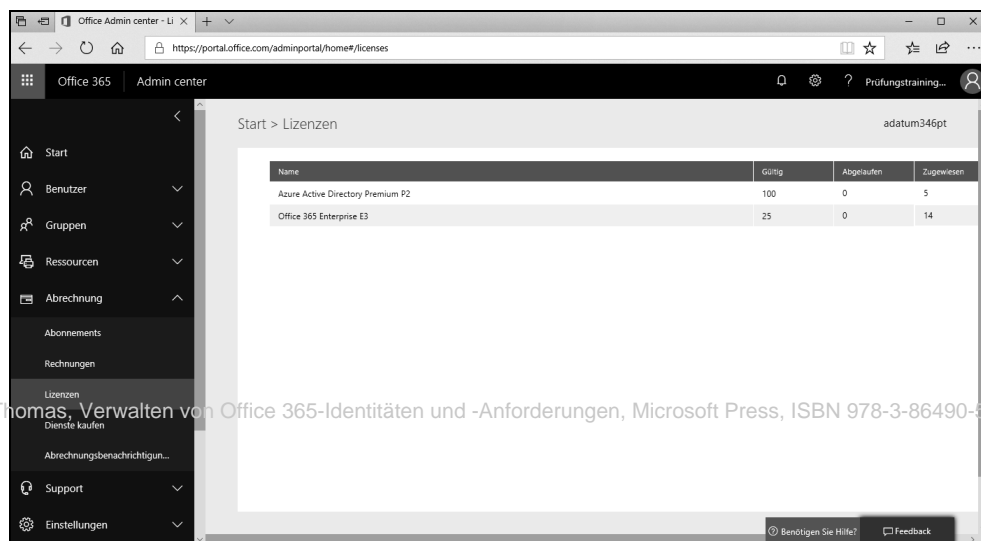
Office Admin center - Li ×

https://portal.office.com/adminportal/home#/licenses

Office 365 | Admin center

Prüfungstraining...

Start
Benutzer
Gruppen
Ressourcen
Abrechnung
Abonnements
Rechnungen
Lizenzen
Dienste kaufen
Abrechnungsbenachrichtigun...
Support
Einstellungen

Start > Lizenzen

adatum346pt

| Name | Gültig | Abgelaufen | Zugewiesen |
|---|---|---|---|
| Azure Active Directory Premium P2 | 100 | 0 | 5 |
| Office 365 Enterprise E3 | 25 | 0 | 14 |

homas, Verwalten von Office 365-Identitäten und -Anforderungen, Microsoft Press, ISBN 978-3-86490-

Benötigen Sie Hilfe?

Feedback